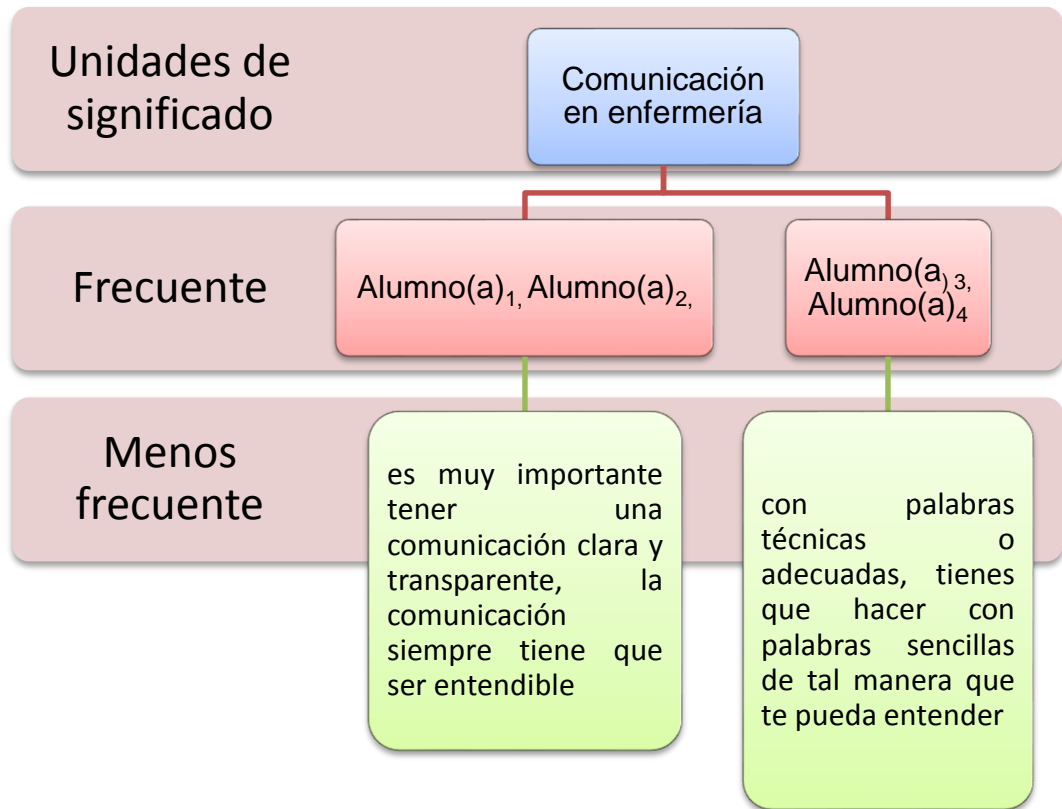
Unidades de significado

Comunicación en enfermería

Frecuente

Alumno(a)$_{1,}$ Alumno(a)$_{2,}$

Alumno(a$_{)\ 3,}$ Alumno(a)$_{4}$

Menos frecuente

es muy importante tener una comunicación clara y transparente, la comunicación siempre tiene que ser entendible

con palabras técnicas o adecuadas, tienes que hacer con palabras sencillas de tal manera que te pueda entender